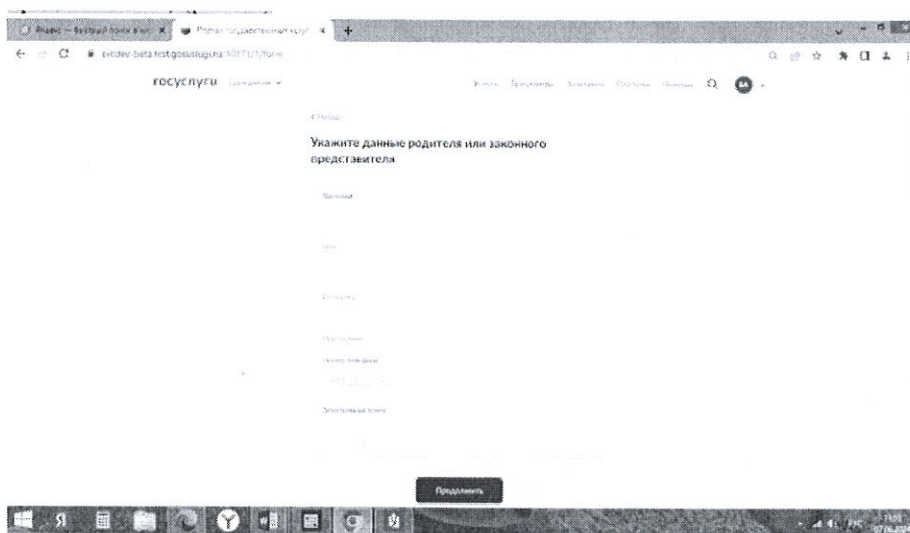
Яндекс — быстрый поиск в инт ×
Портал государственных услуг ×
+
svcdev-beta.test.gosuslugi.ru/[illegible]/form

госуслуги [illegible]
Услуги Документы Заявления Платежи Помощь

< Назад

Укажите данные родителя или законного представителя

Фамилия

Имя

Отчество

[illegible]

Номер телефона

Электронная почта

Продолжить